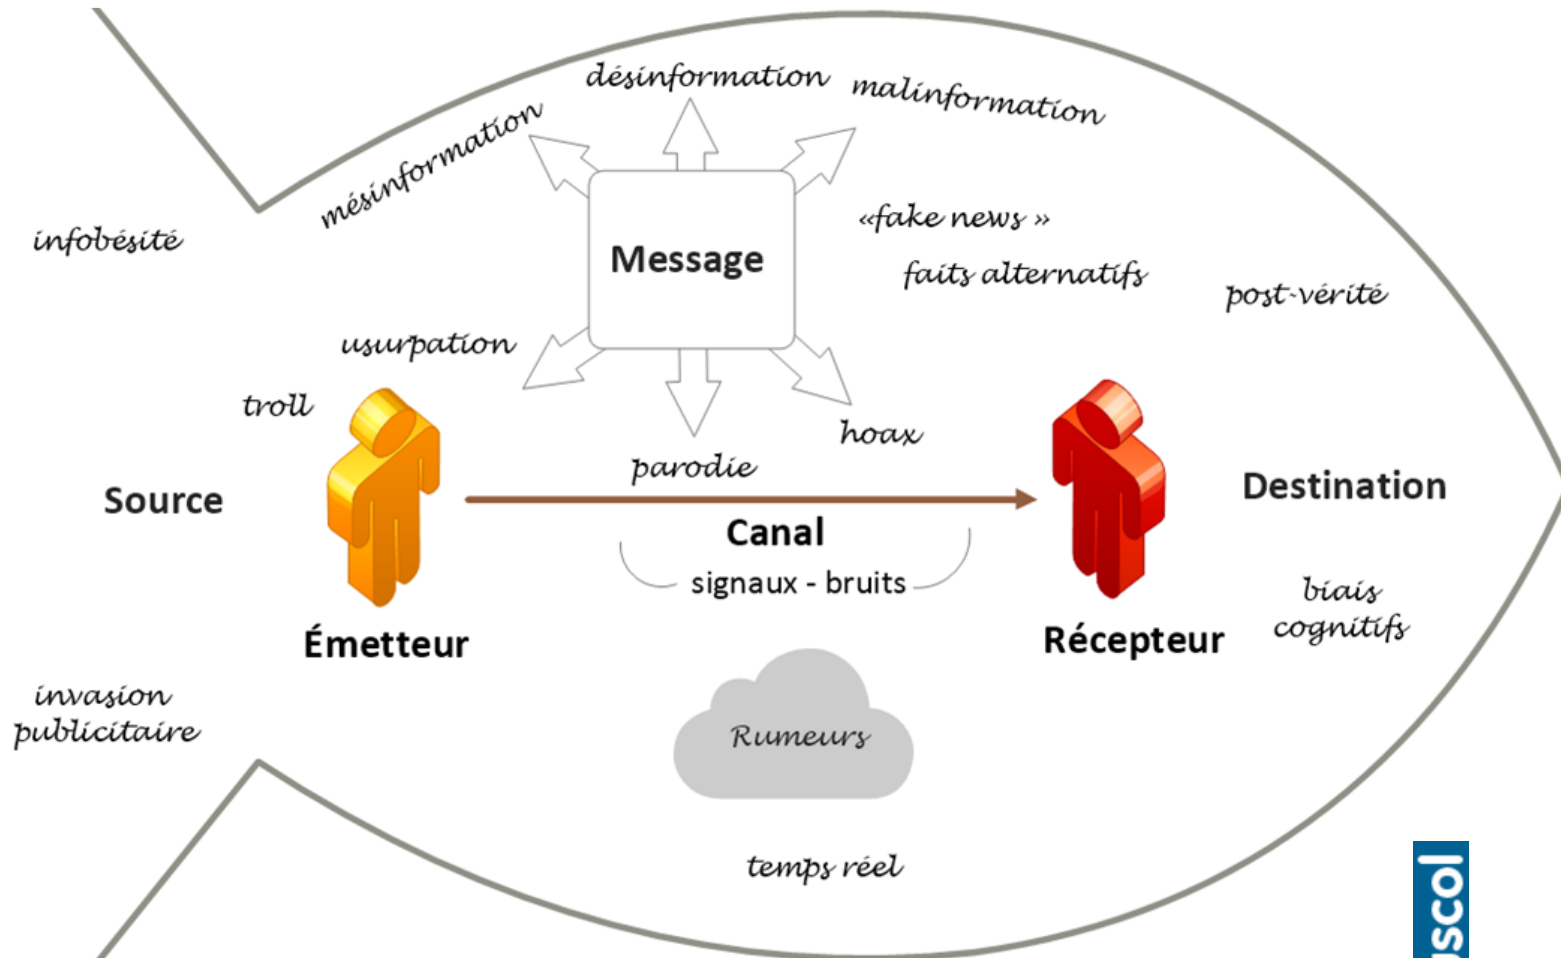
désinformation
malinformation
mésinformation
infobésité
Message
«fake news »
faits alternatifs
post-vérité
usurpation
troll
hoax
parodie
Source
Destination
Canal
signaux - bruits
Émetteur
Récepteur
biais cognitifs
invasion publicitaire
Rumeurs
temps réel
scol